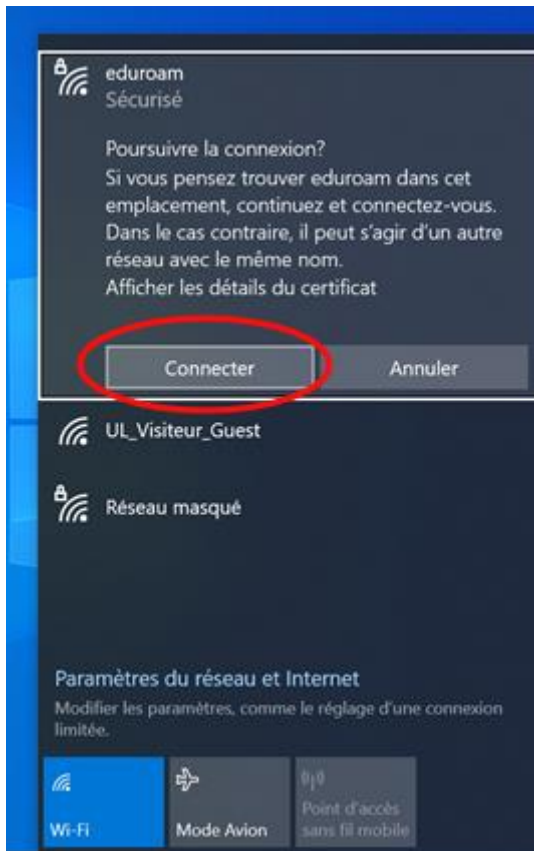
eduroam
Sécurisé

Poursuivre la connexion?
Si vous pensez trouver eduroam dans cet emplacement, continuez et connectez-vous. Dans le cas contraire, il peut s'agir d'un autre réseau avec le même nom.
Afficher les détails du certificat

Connecter
Annuler

UL_Visiteur_Guest

Réseau masqué

Paramètres du réseau et Internet
Modifier les paramètres, comme le réglage d'une connexion limitée.

Wi-Fi
Mode Avion
Point d'accès sans fil mobile